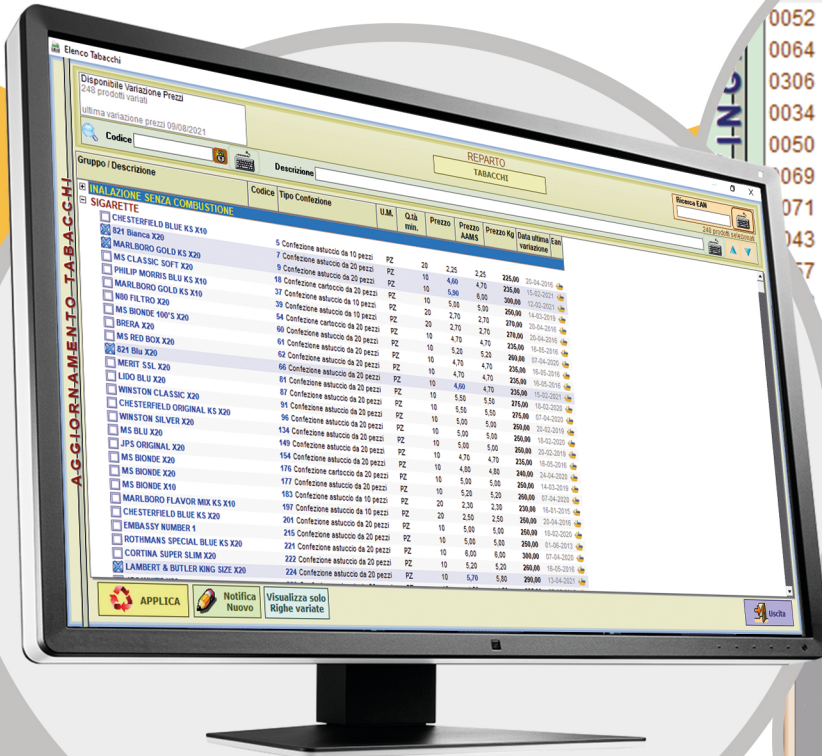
0052
0064
0306
0034
0050
069
071
043
57

Elenco Tabacchi

Disponibile Variazione Prezzi
248 prodotti variati

ultima variazione prezzi 09/08/2021

Codice

Gruppo / Descrizione

Descrizione

REPARTO
TABACCHI

Ricerca EAN

248 prodotti selezionati

AGGIORNAMENTO TABACCHI

INALAZIONE SENZA COMBUSTIONE
SIGARETTE

| Descrizione | Codice | Tipo Confezione | U.M. | Q.tà min. | Prezzo | Prezzo AAMS | Prezzo Kg | Data ultima variazione | Ean |
|---|---|---|---|---|---|---|---|---|---|
| CHESTERFIELD BLUE KS X10 | 5 | Confezione astuccio da 10 pezzi | PZ | 20 | 2,25 | 2,25 | 225,00 | 20-04-2016 | |
| 821 Bianca X20 | 7 | Confezione astuccio da 20 pezzi | PZ | 10 | 4,60 | 4,70 | 235,00 | 15-02-2021 | |
| MARLBORO GOLD KS X20 | 9 | Confezione astuccio da 20 pezzi | PZ | 10 | 5,90 | 6,00 | 300,00 | 12-02-2021 | |
| MS CLASSIC SOFT X20 | 18 | Confezione cartoccio da 20 pezzi | PZ | 10 | 5,00 | 5,00 | 250,00 | 14-03-2019 | |
| PHILIP MORRIS BLU KS X10 | 37 | Confezione astuccio da 10 pezzi | PZ | 20 | 2,70 | 2,70 | 270,00 | 20-04-2016 | |
| MARLBORO GOLD KS X10 | 39 | Confezione astuccio da 10 pezzi | PZ | 20 | 2,70 | 2,70 | 270,00 | 20-04-2016 | |
| N80 FILTRO X20 | 54 | Confezione cartoccio da 20 pezzi | PZ | 10 | 4,70 | 4,70 | 235,00 | 16-05-2016 | |
| MS BIONDE 100'S X20 | 60 | Confezione astuccio da 20 pezzi | PZ | 10 | 5,20 | 5,20 | 260,00 | 07-04-2020 | |
| BRERA X20 | 61 | Confezione astuccio da 20 pezzi | PZ | 10 | 4,70 | 4,70 | 235,00 | 16-05-2016 | |
| MS RED BOX X20 | 62 | Confezione astuccio da 20 pezzi | PZ | 10 | 4,70 | 4,70 | 235,00 | 16-05-2016 | |
| 821 Blu X20 | 66 | Confezione astuccio da 20 pezzi | PZ | 10 | 4,60 | 4,70 | 235,00 | 15-02-2021 | |
| MERIT SSL X20 | 81 | Confezione astuccio da 20 pezzi | PZ | 10 | 5,50 | 5,50 | 275,00 | 10-02-2020 | |
| LIDO BLU X20 | 87 | Confezione astuccio da 20 pezzi | PZ | 10 | 5,50 | 5,50 | 275,00 | 07-04-2020 | |
| WINSTON CLASSIC X20 | 91 | Confezione astuccio da 20 pezzi | PZ | 10 | 5,00 | 5,00 | 250,00 | 20-02-2019 | |
| CHESTERFIELD ORIGINAL KS X20 | 96 | Confezione astuccio da 20 pezzi | PZ | 10 | 5,00 | 5,00 | 250,00 | 18-02-2020 | |
| WINSTON SILVER X20 | 134 | Confezione astuccio da 20 pezzi | PZ | 10 | 5,00 | 5,00 | 250,00 | 20-02-2019 | |
| MS BLU X20 | 149 | Confezione astuccio da 20 pezzi | PZ | 10 | 4,70 | 4,70 | 235,00 | 16-05-2016 | |
| JPS ORIGINAL X20 | 154 | Confezione astuccio da 20 pezzi | PZ | 10 | 4,80 | 4,80 | 240,00 | 24-04-2020 | |
| MS BIONDE X20 | 176 | Confezione cartoccio da 20 pezzi | PZ | 10 | 5,00 | 5,00 | 250,00 | 14-03-2019 | |
| MS BIONDE X20 | 177 | Confezione astuccio da 20 pezzi | PZ | 10 | 5,20 | 5,20 | 260,00 | 07-04-2020 | |
| MS BIONDE X10 | 183 | Confezione astuccio da 10 pezzi | PZ | 20 | 2,30 | 2,30 | 230,00 | 16-01-2015 | |
| MARLBORO FLAVOR MIX KS X10 | 197 | Confezione astuccio da 10 pezzi | PZ | 20 | 2,50 | 2,50 | 250,00 | 20-04-2016 | |
| CHESTERFIELD BLUE KS X20 | 201 | Confezione astuccio da 20 pezzi | PZ | 10 | 5,00 | 5,00 | 250,00 | 18-02-2020 | |
| EMBASSY NUMBER 1 | 215 | Confezione astuccio da 20 pezzi | PZ | 10 | 5,00 | 5,00 | 250,00 | 01-06-2013 | |
| ROTHMANS SPECIAL BLUE KS X20 | 221 | Confezione astuccio da 20 pezzi | PZ | 10 | 6,00 | 6,00 | 300,00 | 07-04-2020 | |
| CORTINA SUPER SLIM X20 | 222 | Confezione astuccio da 20 pezzi | PZ | 10 | 5,20 | 5,20 | 260,00 | 16-05-2016 | |
| LAMBERT & BUTLER KING SIZE X20 | 224 | Confezione astuccio da 20 pezzi | PZ | 10 | 5,70 | 5,80 | 290,00 | 13-04-2021 | |

APPLICA
Notifica Nuovo
Visualizza solo Righe variate
Uscita